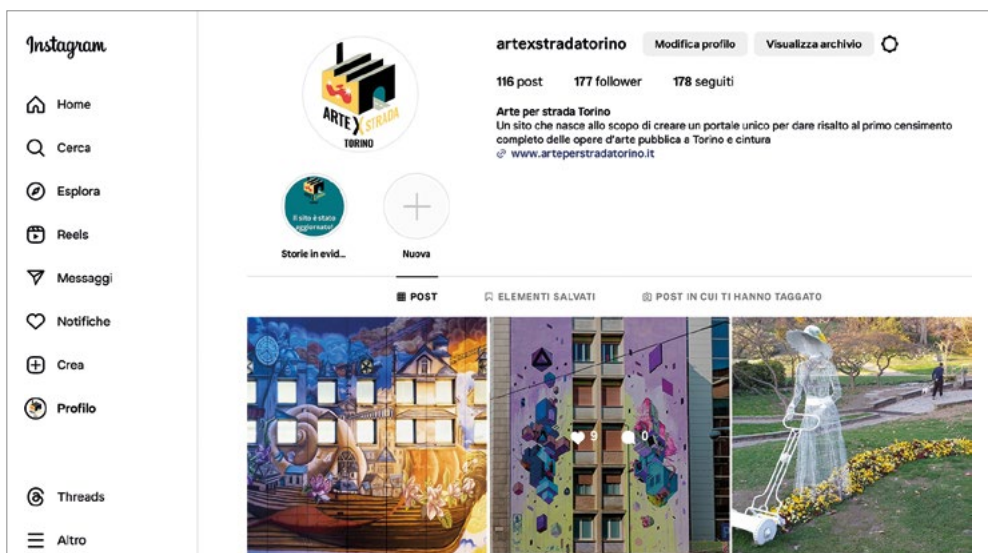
Instagram

Home

Cerca

Esplora

Reels

Messaggi

Notifiche

Crea

Profilo

Threads

Altro

ARTE X STRADA TORINO

artexstradatorino Modifica profilo Visualizza archivio

116 post 177 follower 178 seguiti

Arte per strada Torino
Un sito che nasce allo scopo di creare un portale unico per dare risalto al primo censimento completo delle opere d'arte pubblica a Torino e cintura
www.arteperstradatorino.it

Il sito è stato aggiornato!

Storie in evid...

Nuova

POST ELEMENTI SALVATI POST IN CUI TI HANNO TAGGATO

9 0